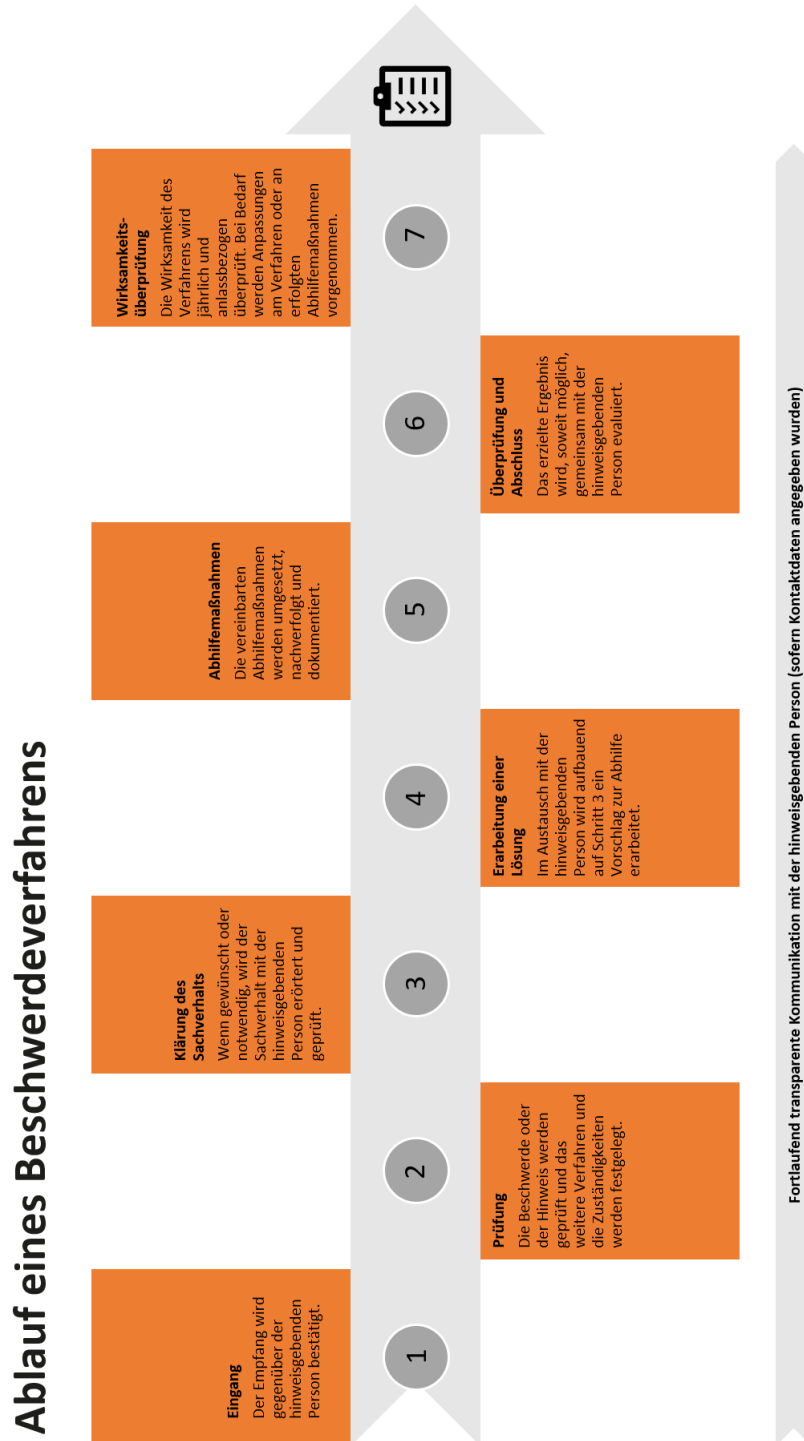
Ablauf eines Beschwerdeverfahrens

1

Eingang
Der Empfang wird gegenüber der hinweisgebenden Person bestätigt.

2

Prüfung
Die Beschwerde oder der Hinweis werden geprüft und das weitere Verfahren und die Zuständigkeiten werden festgelegt.

3

Klärung des Sachverhalts
Wenn gewünscht oder notwendig, wird der Sachverhalt mit der hinweisgebenden Person erörtert und geprüft.

4

Erarbeitung einer Lösung
Im Austausch mit der hinweisgebenden Person wird aufbauend auf Schritt 3 ein Vorschlag zur Abhilfe erarbeitet.

5

Abhilfemaßnahmen
Die vereinbarten Abhilfemaßnahmen werden umgesetzt, nachverfolgt und dokumentiert.

6

Überprüfung und Abschluss
Das erzielte Ergebnis wird, soweit möglich, gemeinsam mit der hinweisgebenden Person evaluiert.

7

Wirksamkeitsüberprüfung
Die Wirksamkeit des Verfahrens wird jährlich und anlassbezogen überprüft. Bei Bedarf werden Anpassungen am Verfahren oder an erfolgten Abhilfemaßnahmen vorgenommen.

Fortlaufend transparente Kommunikation mit der hinweisgebenden Person (sofern Kontaktdaten angegeben wurden)